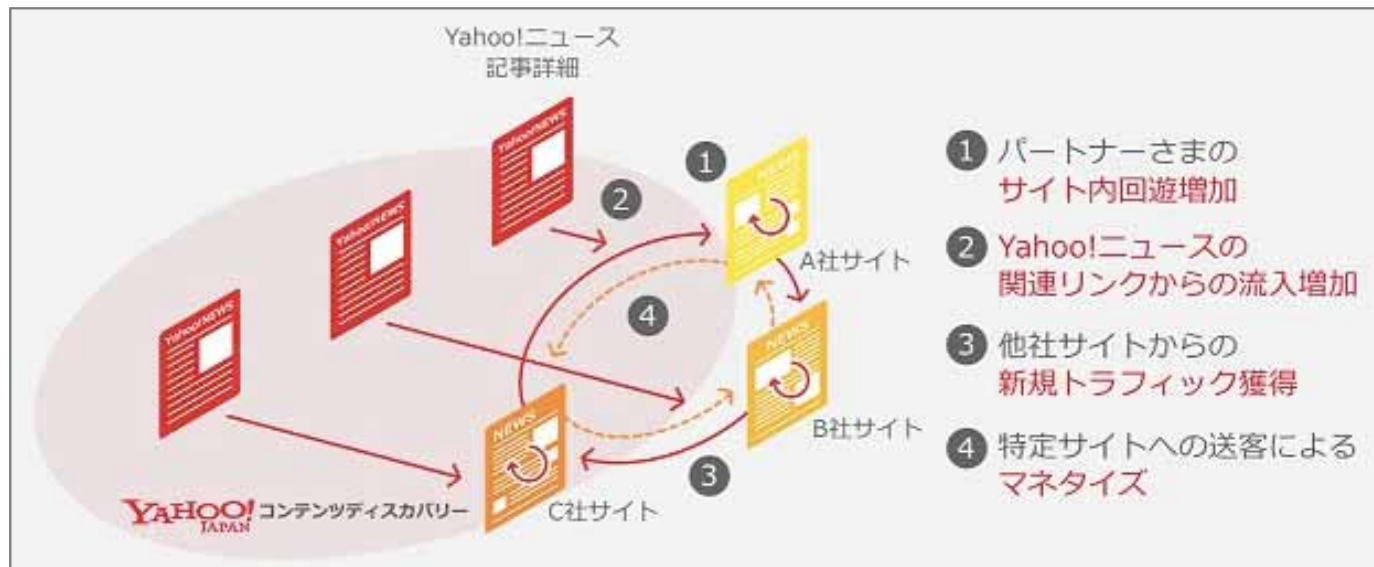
Yahoo!ニュース
記事詳細

YahooNEWS

YahooNEWS

YahooNEWS

1

2

4

3

NEWS

A社サイト

NEWS

B社サイト

NEWS

C社サイト

YAHOO! JAPAN コンテンツディスカバリー

1 パートナーさまの
サイト内回遊増加

2 Yahoo!ニュースの
関連リンクからの流入増加

3 他社サイトからの
新規トラフィック獲得

4 特定サイトへの送客による
マネタイズ